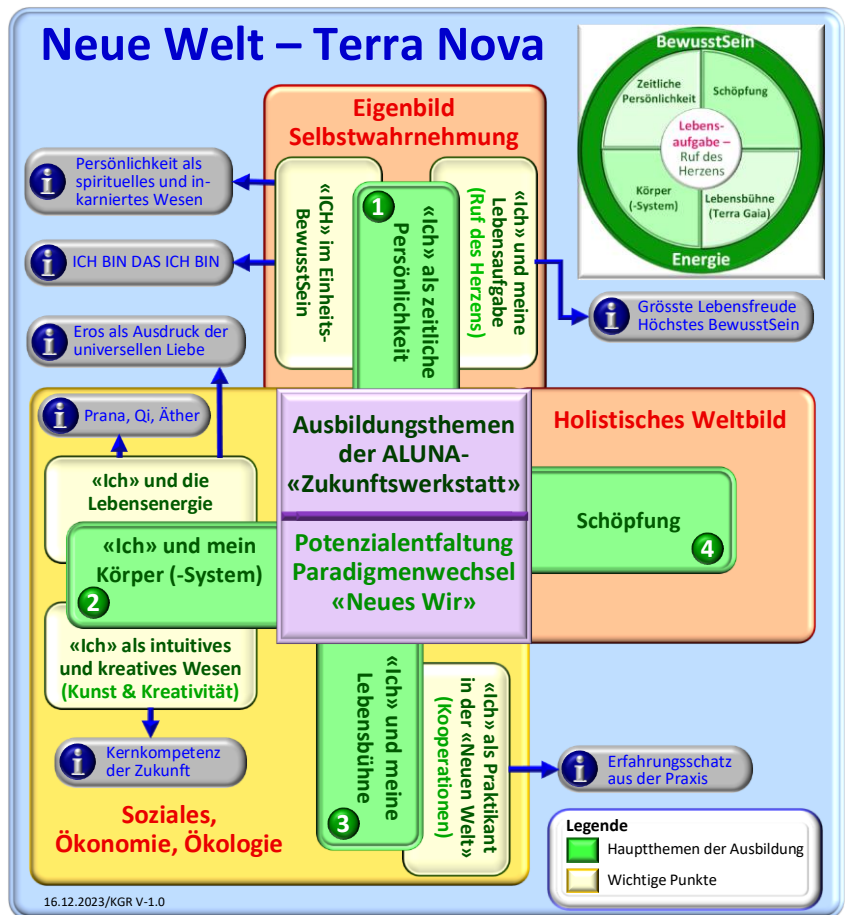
Neue Welt – Terra Nova

BewusstSein

Zeitliche Persönlichkeit

Schöpfung

Lebens-aufgabe – Ruf des Herzens

Körper (-System)

Lebensbühne (Terra Gaia)

Energie

Eigenbild Selbstwahrnehmung

Persönlichkeit als spirituelles und inkarniertes Wesen

ICH BIN DAS ICH BIN

Eros als Ausdruck der universellen Liebe

«ICH» im Einheits-BewusstSein

1

«Ich» als zeitliche Persönlichkeit

«Ich» und meine Lebensaufgabe (Ruf des Herzens)

Grösste Lebensfreude Höchstes BewusstSein

Prana, Qi, Äther

Holistisches Weltbild

«Ich» und die Lebensenergie

Ausbildungsthemen der ALUNA-«Zukunftswerkstatt»

Schöpfung

4

«Ich» und mein Körper (-System)

2

Potenzialentfaltung Paradigmenwechsel «Neues Wir»

«Ich» als intuitives und kreatives Wesen (Kunst & Kreativität)

«Ich» und meine Lebensbühne

3

«Ich» als Praktikant in der «Neuen Welt» (Kooperationen)

Kernkompetenz der Zukunft

Erfahrungsschatz aus der Praxis

Soziales, Ökonomie, Ökologie

Legende

Hauptthemen der Ausbildung

Wichtige Punkte

16.12.2023/KGR V-1.0